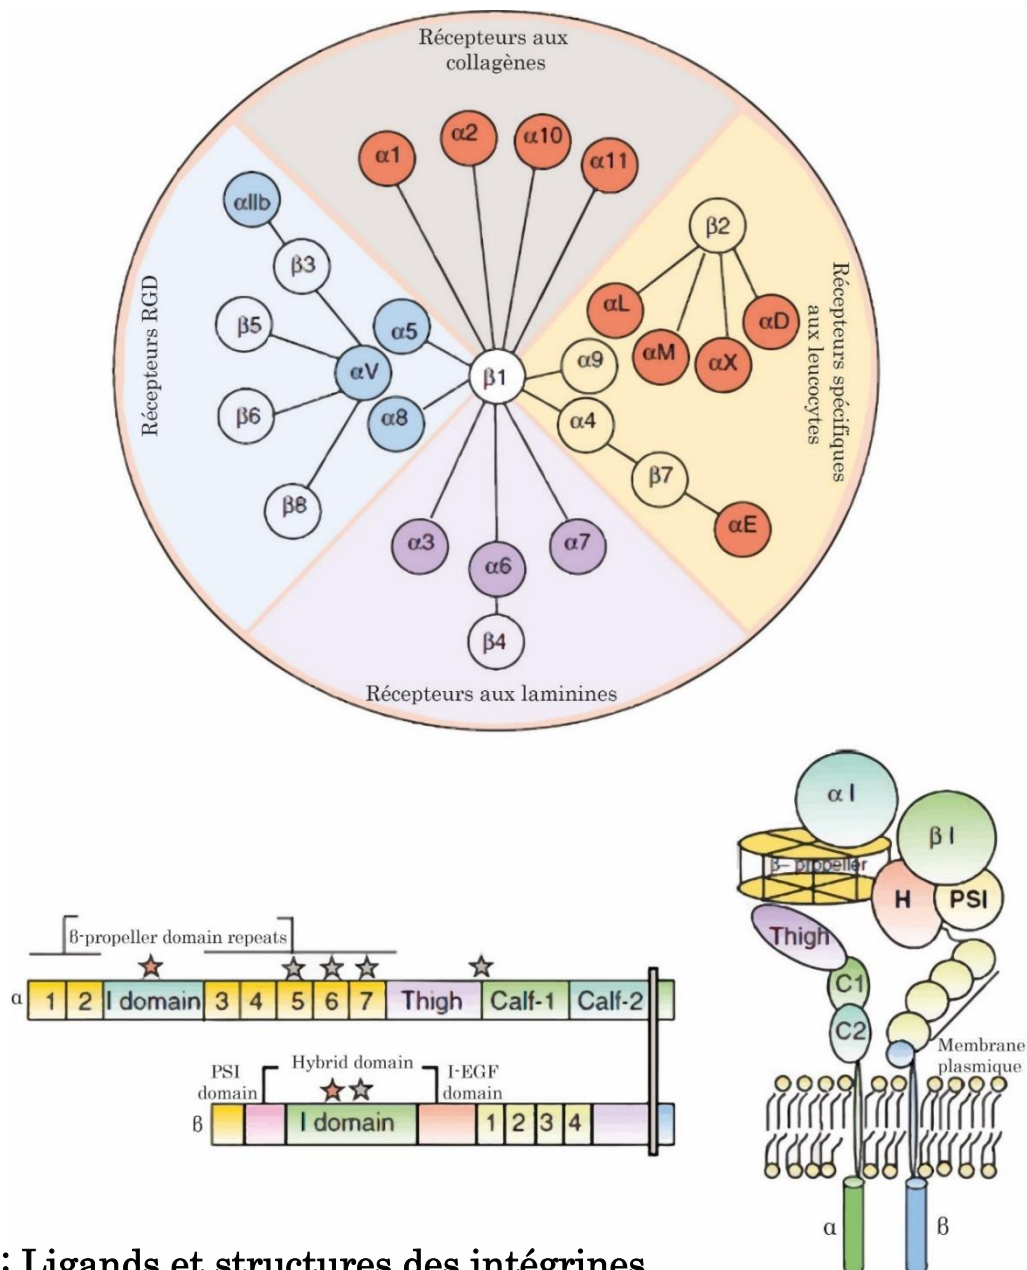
Récepteurs aux collagènes

α1 α2 α10 α11

Récepteurs RGD

αIIb
β3
β5
α5
αV
β6
α8
β8

β1

β2
αL
αM
αX
αD
α9
α4
β7
αE

Récepteurs spécifiques aux leucocytes

α3
α6
α7
β4

Récepteurs aux laminines

ß-propeller domain repeats

α 1 2 I domain 3 4 5 6 7 Thigh Calf-1 Calf-2

PSI domain
Hybrid domain
I-EGF domain

ß I domain 1 2 3 4

α I
β I
β- propeller
H
PSI
Thigh
C1
C2
Membrane plasmique
α
ß

: Ligands et structures des intégrines